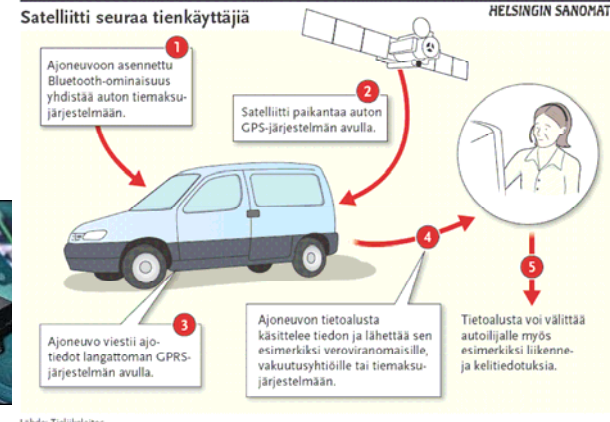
Satelliitti seuraa tienkäyttäjiä

HELSINGIN SANOMAT

1
Ajoneuvoon asennettu Bluetooth-ominaisuus yhdistää auton tiemaksujärjestelmään.

2
Satelliitti paikantaa auton GPS-järjestelmän avulla.

3
Ajoneuvo viestii ajotiedot langattoman GPRS-järjestelmän avulla.

4
Ajoneuvon tietoalusta käsittelee tiedon ja lähettää sen esimerkiksi veroviranomaisille, vakuutusyhtiöille tai tiemaksujärjestelmään.

5
Tietoalusta voi välittää autoilijalle myös esimerkiksi liikenne- ja kelitiedotuksia.

Lähde: Tieliikelaitos